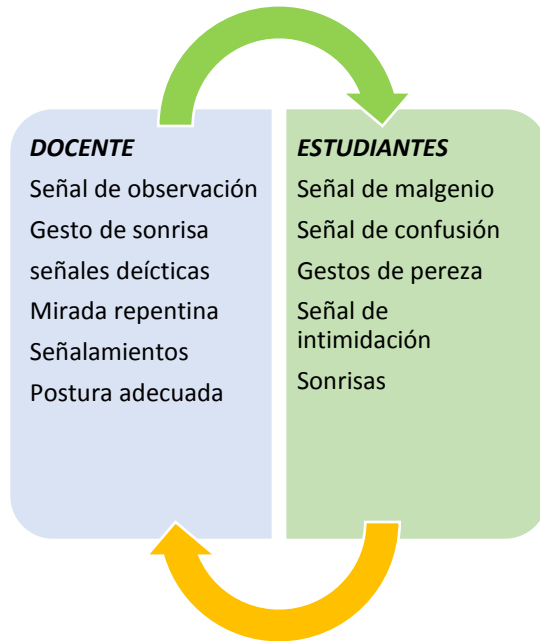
*DOCENTE*

Señal de observación

Gesto de sonrisa

señales deícticas

Mirada repentina

Señalamientos

Postura adecuada

*ESTUDIANTES*

Señal de malgenio

Señal de confusión

Gestos de pereza

Señal de intimidación

Sonrisas